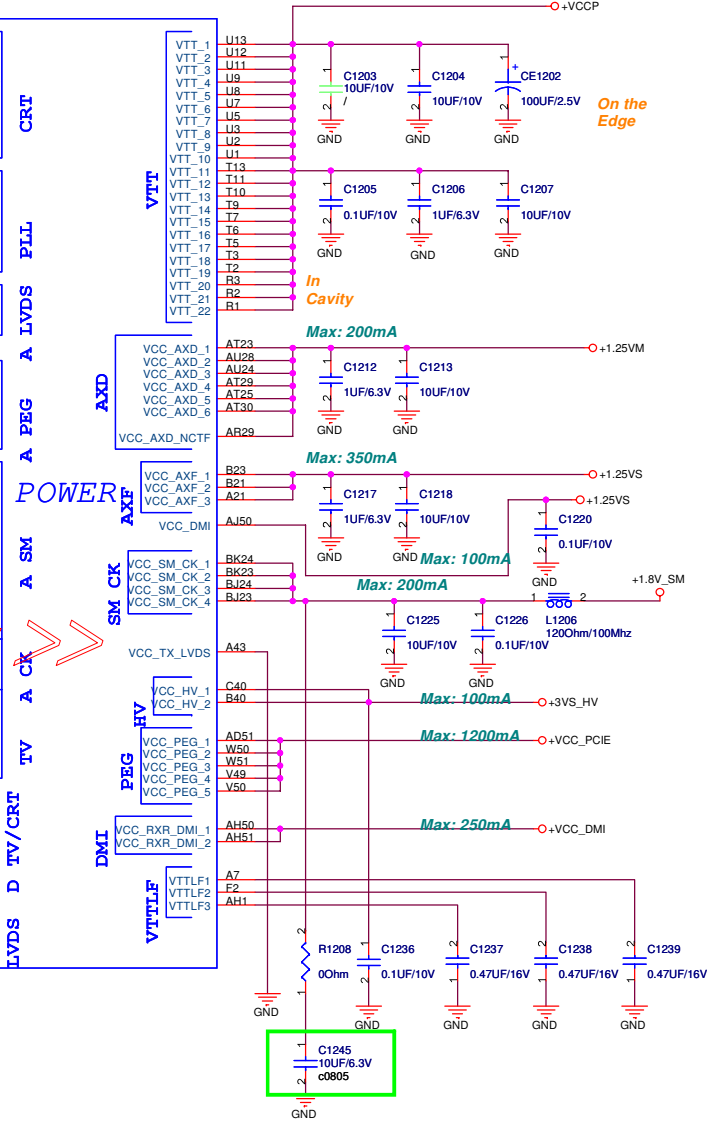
+VCCP

CRT
PLL
LVDS
A
PEG
A
POWER
SM
A
CK
A
TV
TV/CRT
D
LVDS

VTT
VTT_1 U13
VTT_2 U12
VTT_3 U11
VTT_4 U9
VTT_5 U8
VTT_6 U7
VTT_7 U5
VTT_8 U3
VTT_9 U2
VTT_10 U1
VTT_11 T13
VTT_12 T11
VTT_13 T10
VTT_14 T9
VTT_15 T7
VTT_16 T6
VTT_17 T5
VTT_18 T3
VTT_19 T2
VTT_20 R3
VTT_21 R2
VTT_22 R1

C1203 10UF/10V /
C1204 10UF/10V
CE1202 100UF/2.5V
On the Edge
GND GND GND
C1205 0.1UF/10V
C1206 1UF/6.3V
C1207 10UF/10V
GND GND GND
In Cavity

AXD
VCC_AXD_1 AT23
VCC_AXD_2 AU28
VCC_AXD_3 AU24
VCC_AXD_4 AT29
VCC_AXD_5 AT25
VCC_AXD_6 AT30
VCC_AXD_NCTF AR29
Max: 200mA
+1.25VM
C1212 1UF/6.3V
C1213 10UF/10V
GND GND

AXF
VCC_AXF_1 B23
VCC_AXF_2 B21
VCC_AXF_3 A21
VCC_DMI AJ50
Max: 350mA
+1.25VS
+1.25VS
C1217 1UF/6.3V
C1218 10UF/10V
GND GND
C1220 0.1UF/10V
GND
Max: 100mA

SM CK
VCC_SM_CK_1 BK24
VCC_SM_CK_2 BK23
VCC_SM_CK_3 BJ24
VCC_SM_CK_4 BJ23
Max: 200mA
+1.8V_SM
1 2
L1206 120Ohm/100Mhz
C1225 10UF/10V
C1226 0.1UF/10V
GND GND

VCC_TX_LVDS A43

HV
VCC_HV_1 C40
VCC_HV_2 B40
Max: 100mA
+3VS_HV

PEG
VCC_PEG_1 AD51
VCC_PEG_2 W50
VCC_PEG_3 W51
VCC_PEG_4 V49
VCC_PEG_5 V50
Max: 1200mA
+VCC_PCIE

DMI
VCC_RXR_DMI_1 AH50
VCC_RXR_DMI_2 AH51
Max: 250mA
+VCC_DMI

VTTLF
VTTLF1 A7
VTTLF2 F2
VTTLF3 AH1

R1208 0Ohm
C1236 0.1UF/10V
C1237 0.47UF/16V
C1238 0.47UF/16V
C1239 0.47UF/16V
GND GND GND GND GND
C1245 10UF/6.3V c0805
GND